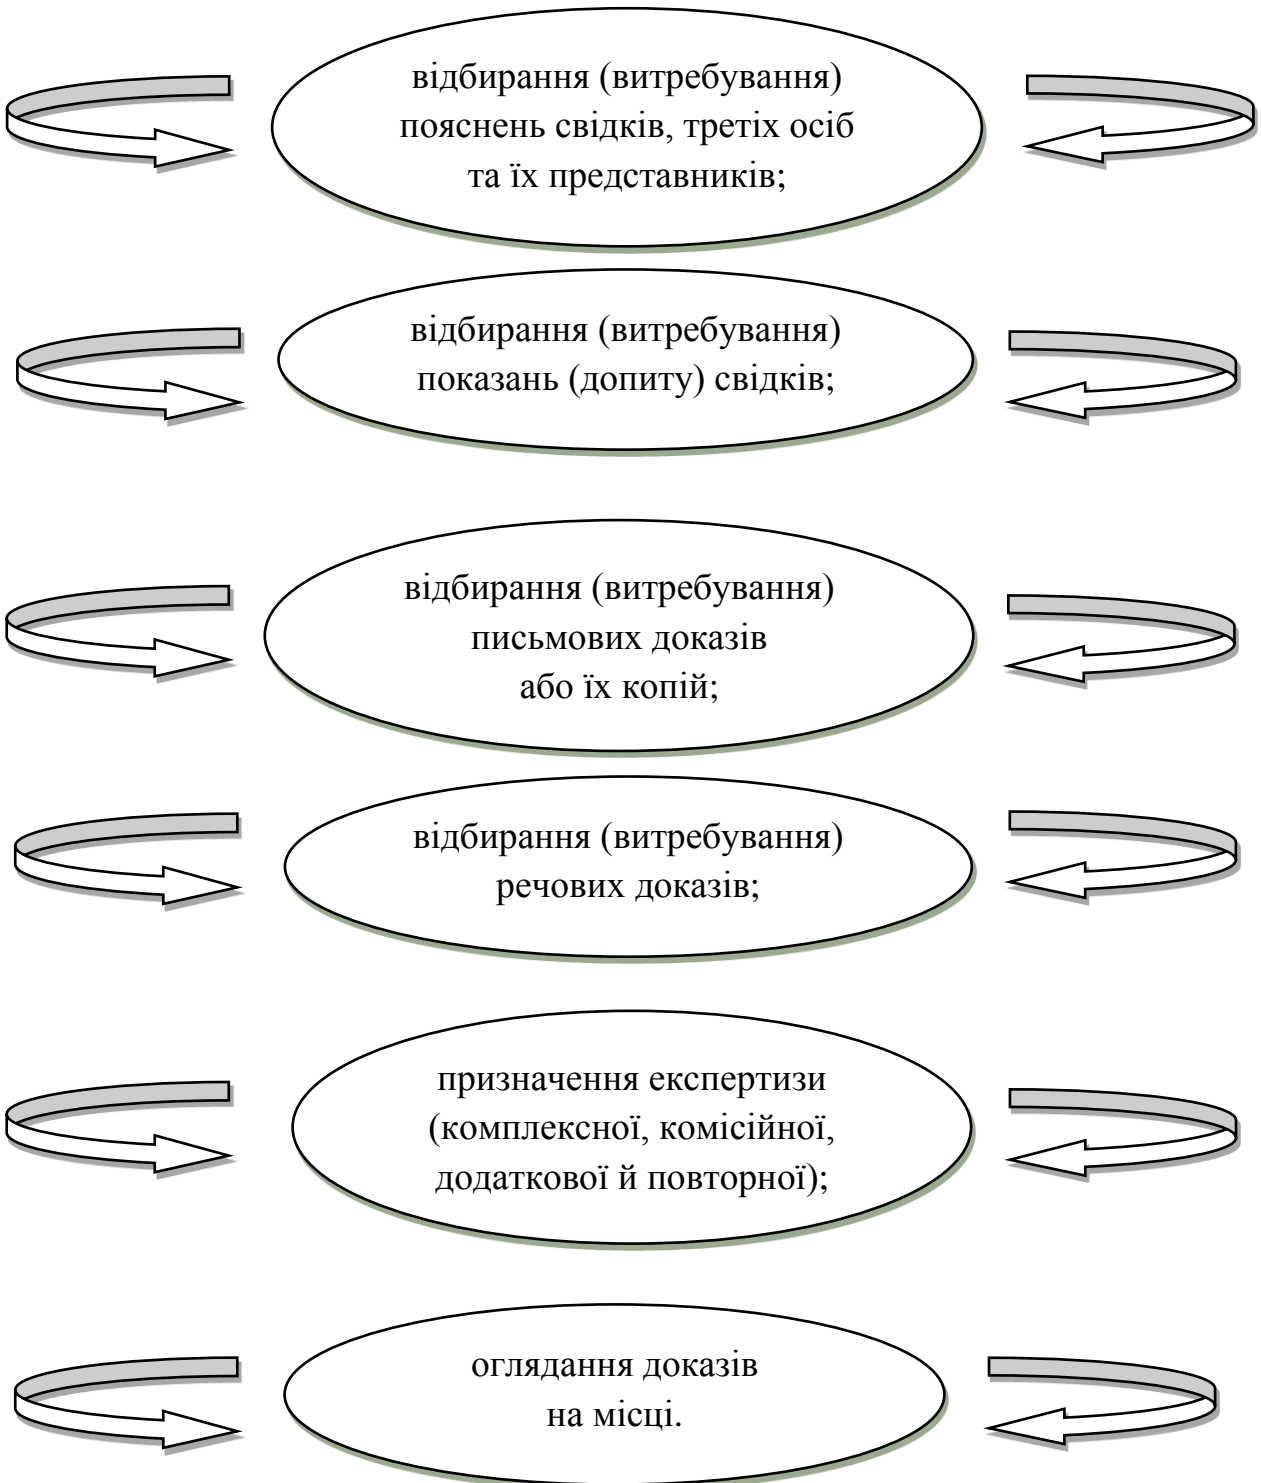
відбирання (витребування) пояснень свідків, третіх осіб та їх представників;

відбирання (витребування) показань (допиту) свідків;

відбирання (витребування) письмових доказів або їх копій;

відбирання (витребування) речових доказів;

призначення експертизи (комплексної, комісійної, додаткової й повторної);

оглядання доказів на місці.